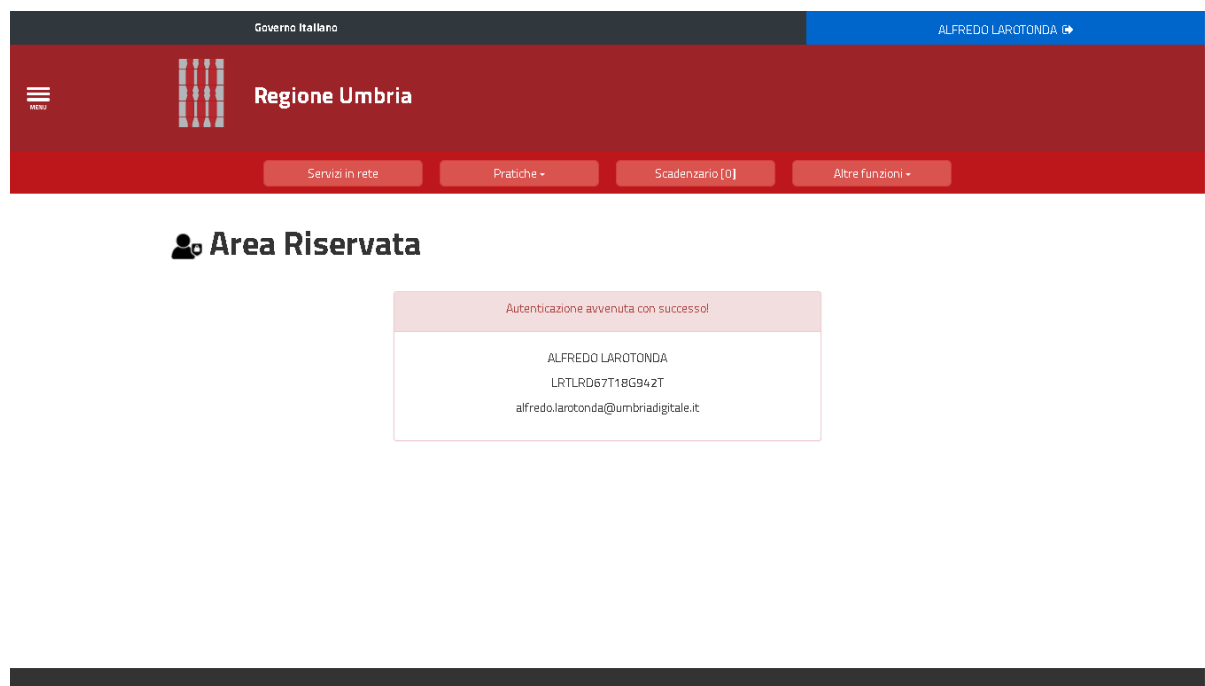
Governo Italiano

ALFREDO LAROTONDA

MENU

Regione Umbria

Servizi in rete
Pratiche
Scadenzario [0]
Altre funzioni

Area Riservata

Autenticazione avvenuta con successo!

ALFREDO LAROTONDA
LRTLRD67T18G942T
alfredo.larotonda@umbriadigitale.it